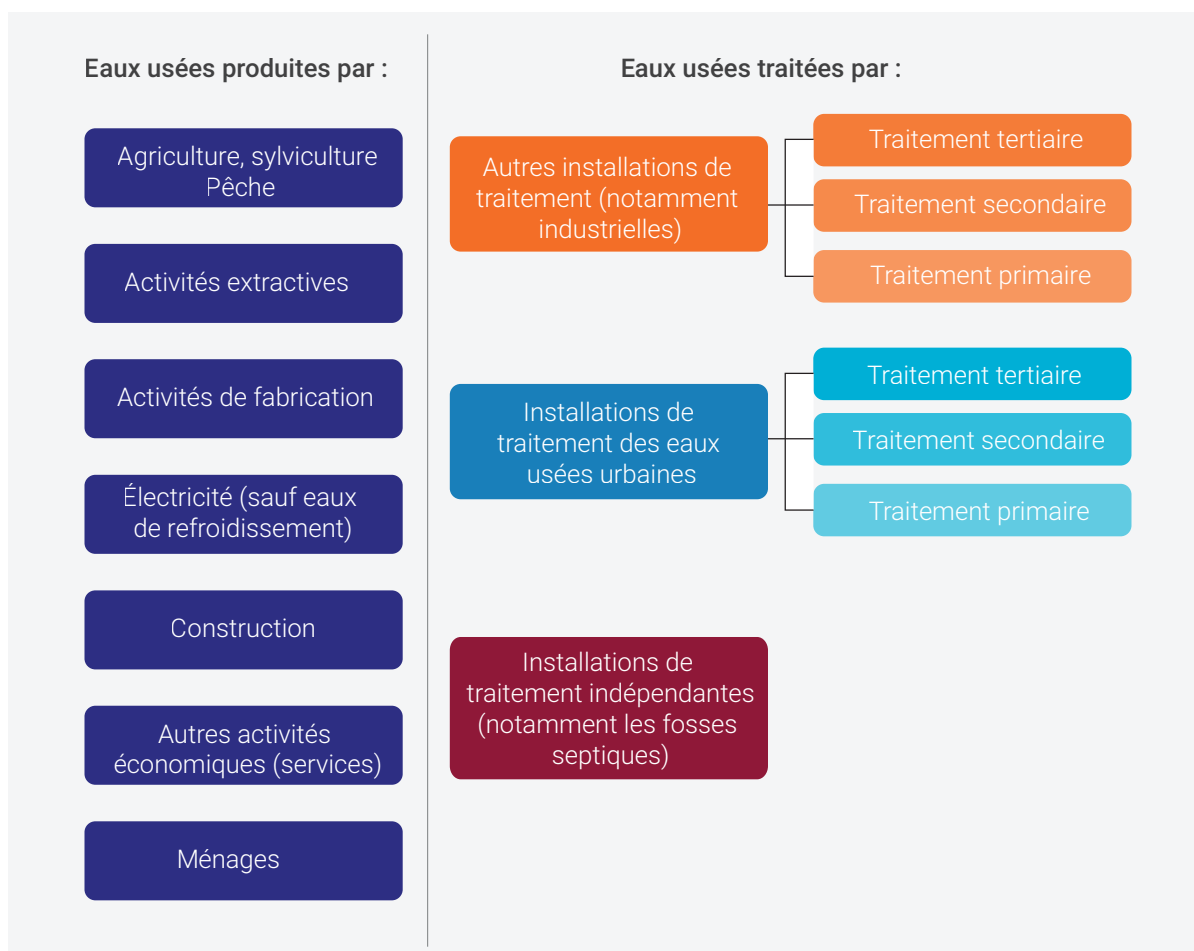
Eaux usées produites par :

Agriculture, sylviculture Pêche

Activités extractives

Activités de fabrication

Électricité (sauf eaux de refroidissement)

Construction

Autres activités économiques (services)

Ménages

Eaux usées traitées par :

Autres installations de traitement (notamment industrielles)

Traitement tertiaire

Traitement secondaire

Traitement primaire

Installations de traitement des eaux usées urbaines

Traitement tertiaire

Traitement secondaire

Traitement primaire

Installations de traitement indépendantes (notamment les fosses septiques)